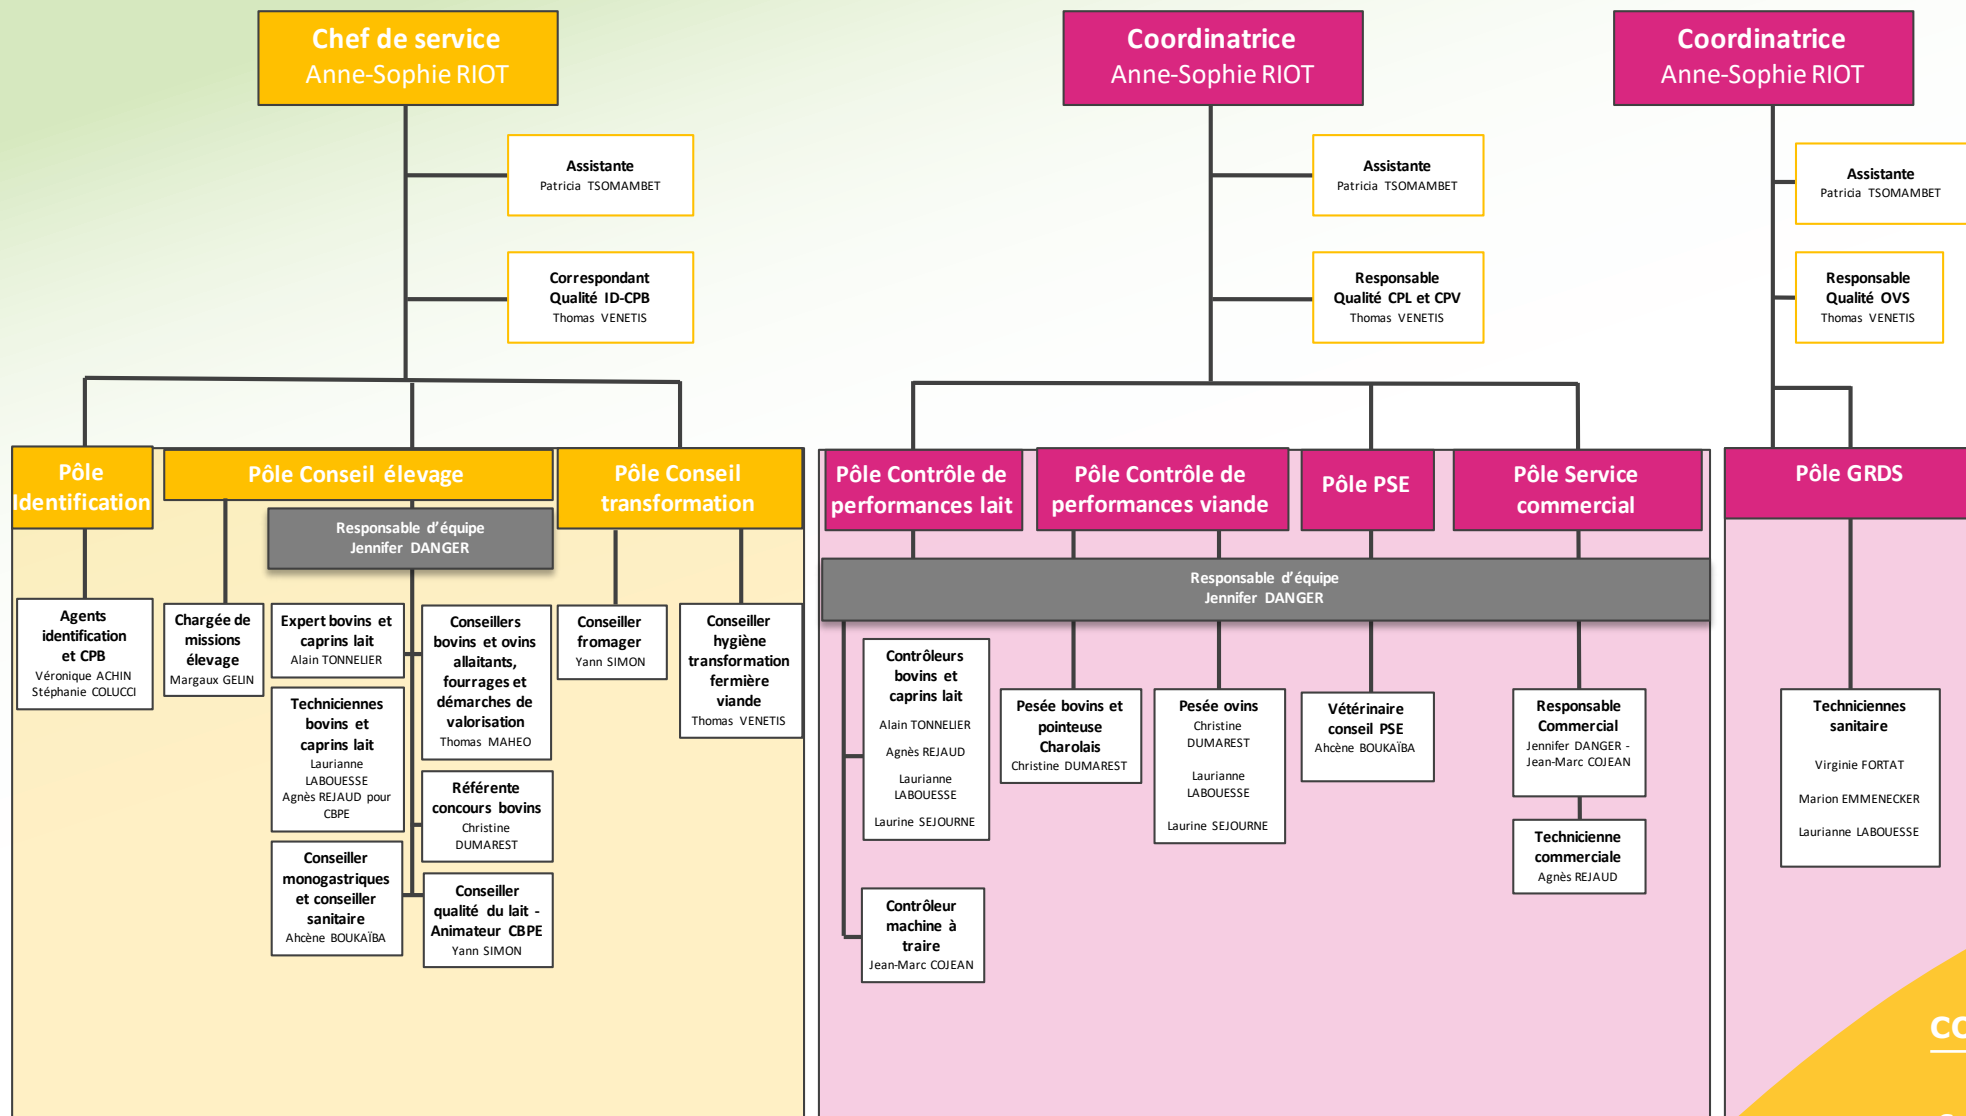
Chef de service
Anne-Sophie RIOT

Assistante
Patricia TSOMAMBET

Correspondant Qualité ID-CPB
Thomas VENETIS

Pôle Identification

Agents identification et CPB
Véronique ACHIN
Stéphanie COLUCCI

Pôle Conseil élevage

Responsable d'équipe
Jennifer DANGER

Chargée de missions élevage
Margaux GELIN

Expert bovins et caprins lait
Alain TONNELIER

Techniciennes bovins et caprins lait
Laurianne LABOUESSE
Agnès REJAUD pour CBPE

Conseiller monogastriques et conseiller sanitaire
Ahcène BOUKAÏBA

Conseillers bovins et ovins allaitants, fourrages et démarches de valorisation
Thomas MAHEO

Référente concours bovins
Christine DUMAREST

Conseiller qualité du lait - Animateur CBPE
Yann SIMON

Pôle Conseil transformation

Conseiller fromager
Yann SIMON

Conseiller hygiène transformation fermière viande
Thomas VENETIS

Coordinatrice
Anne-Sophie RIOT

Assistante
Patricia TSOMAMBET

Responsable Qualité CPL et CPV
Thomas VENETIS

Pôle Contrôle de performances lait

Pôle Contrôle de performances viande

Pôle PSE

Pôle Service commercial

Responsable d'équipe
Jennifer DANGER

Contrôleurs bovins et caprins lait
Alain TONNELIER
Agnès REJAUD
Laurianne LABOUESSE
Laurine SEJOURNE

Contrôleur machine à traire
Jean-Marc COJEAN

Pesée bovins et pointeuse Charolais
Christine DUMAREST

Pesée ovins
Christine DUMAREST
Laurianne LABOUESSE
Laurine SEJOURNE

Vétérinaire conseil PSE
Ahcène BOUKAÏBA

Responsable Commercial
Jennifer DANGER - Jean-Marc COJEAN

Technicienne commerciale
Agnès REJAUD

Coordinatrice
Anne-Sophie RIOT

Assistante
Patricia TSOMAMBET

Responsable Qualité OVS
Thomas VENETIS

Pôle GRDS

Techniciennes sanitaire
Virginie FORTAT
Marion EMMENECKER
Laurianne LABOUESSE

CO